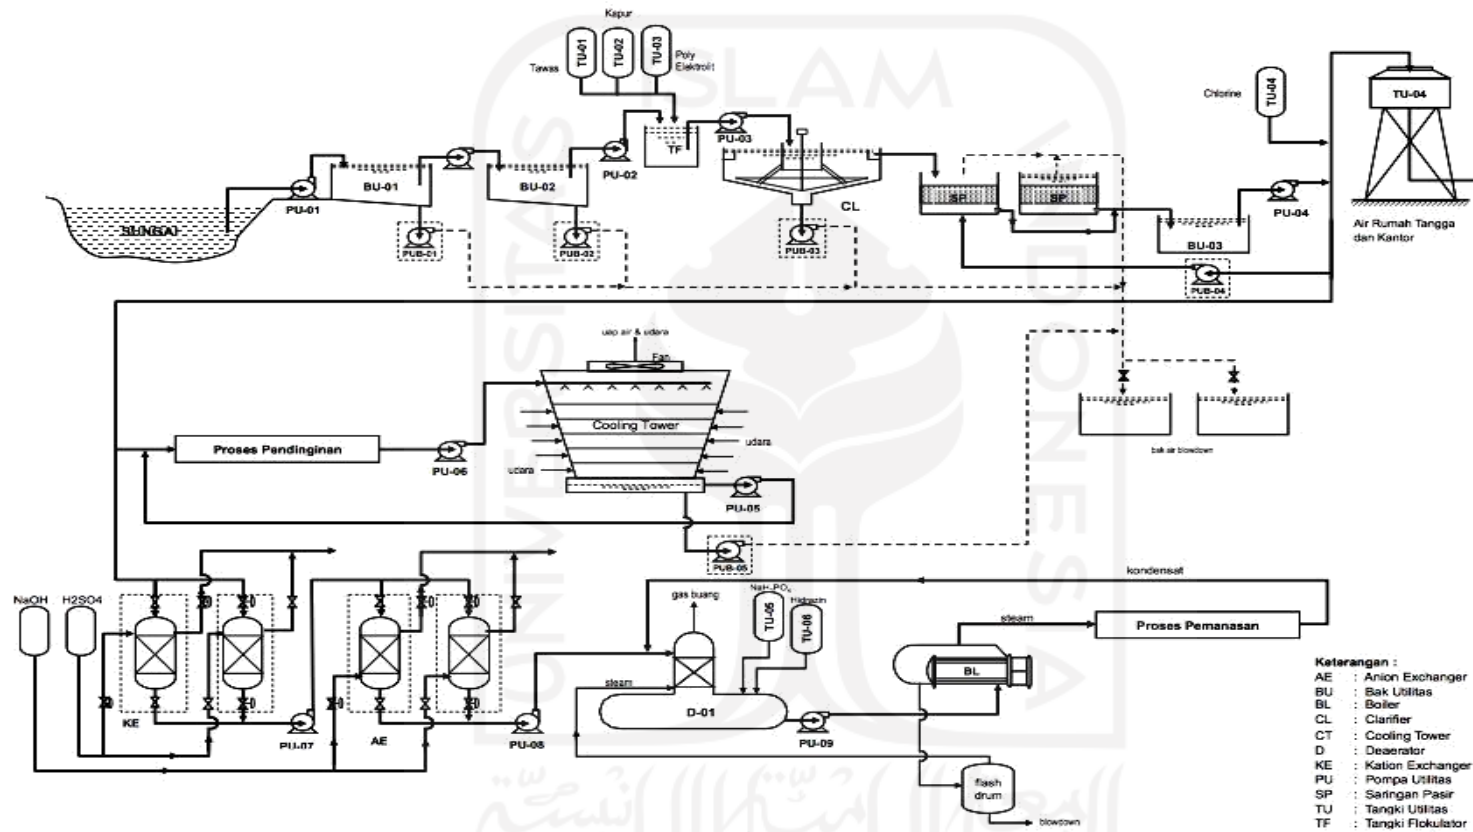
Kapur

TU-01 TU-02 TU-03

Tawas

Poly Elektrolit

Chlorine

TU-04

TU-04

TF

PU-03

PU-02

BU-01

BU-02

PU-01

SUNGAI

PUB-01

PUB-02

CL

PUB-03

SF

SF

BU-03

PU-04

PUB-04

Air Rumah Tangga dan Kantor

uap air & udara

Fan

Cooling Tower

udara

udara

Proses Pendinginan

PU-06

PU-05

PUB-05

bak air blowdown

kondensat

NaOH

H2SO4

KE

PU-07

AE

PU-08

gas buang

$NaH_2PO_4$

Hidrazin

TU-05

TU-06

steam

steam

D-01

PU-09

BL

Proses Pemanasan

flash drum

blowdown

Keterangan :
AE : Anion Exchanger
BU : Bak Utilitas
BL : Boiler
CL : Clarifier
CT : Cooling Tower
D : Deaerator
KE : Kation Exchanger
PU : Pompa Utilitas
SP : Saringan Pasir
TU : Tangki Utilitas
TF : Tangki Flokulator